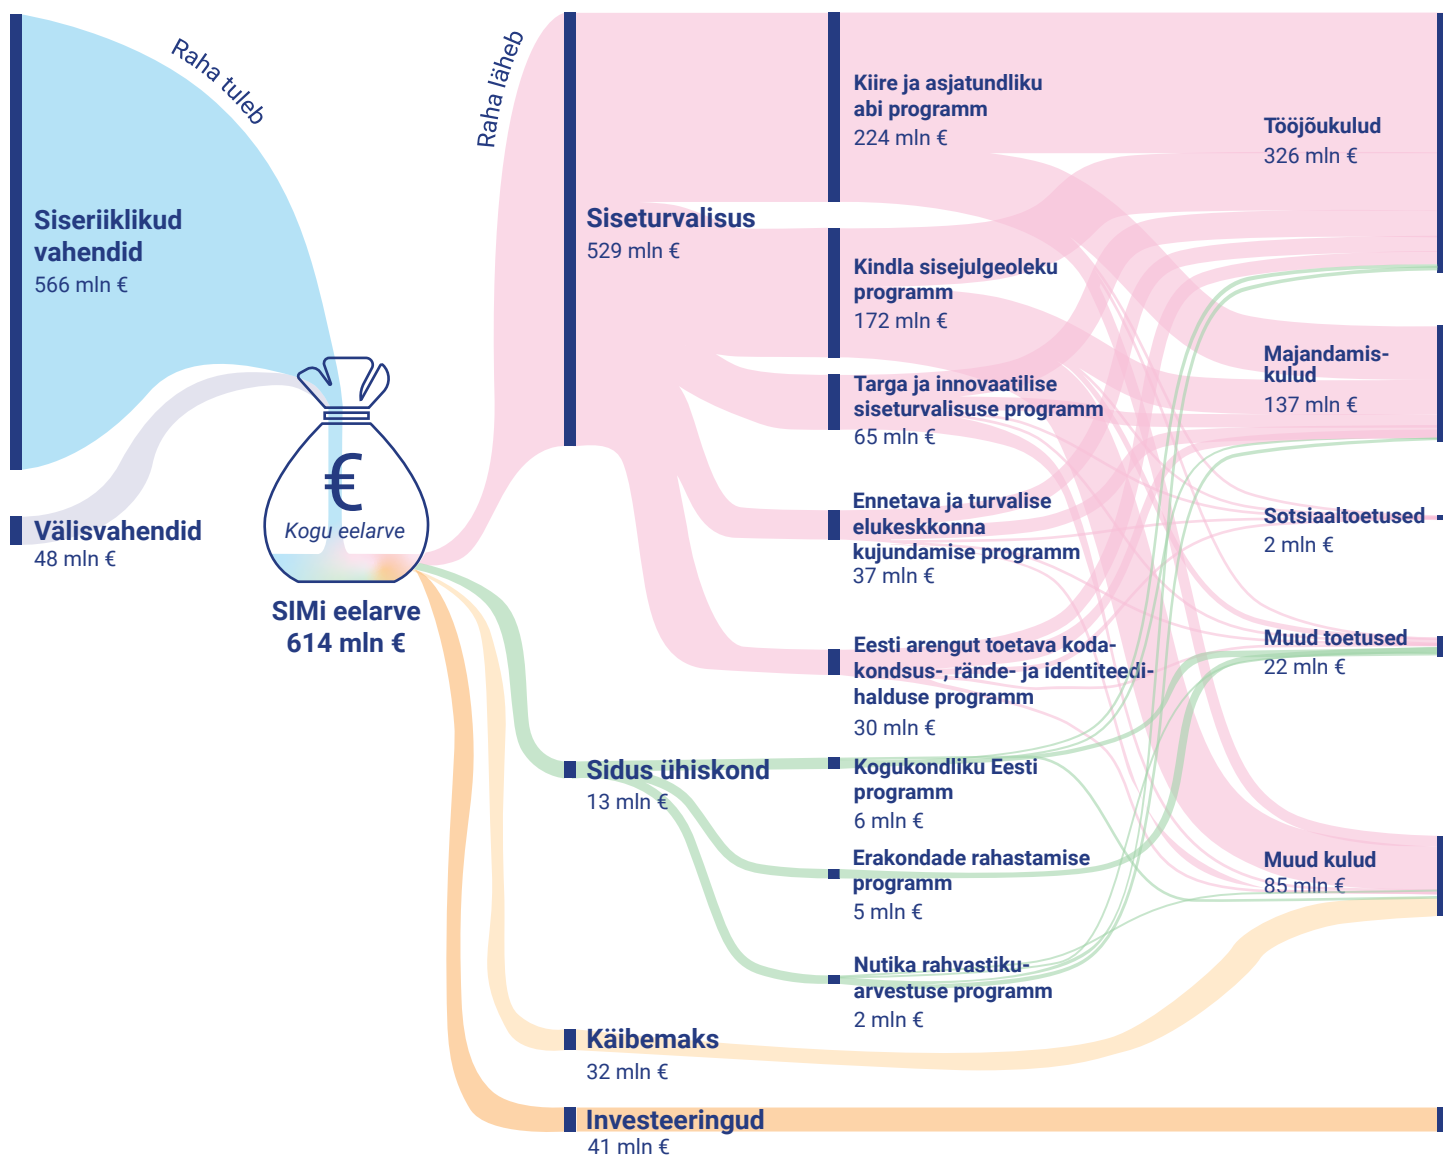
Raha tuleb

Siseriiklikud vahendid
566 mln €

Välisvahendid
48 mln €

€
Kogu eelarve

SIMi eelarve
614 mln €

Raha läheb

Siseturvalisus
529 mln €

Kiire ja asjatundliku abi programm
224 mln €

Kindla sisejulgeoleku programm
172 mln €

Targa ja innovaatilise siseturvalisuse programm
65 mln €

Ennetava ja turvalise elukeskkonna kujundamise programm
37 mln €

Eesti arengut toetava kodakondsus-, rände- ja identiteedihalduse programm
30 mln €

Sidus ühiskond
13 mln €

Kogukondliku Eesti programm
6 mln €

Erakondade rahastamise programm
5 mln €

Nutika rahvastikuarvestuse programm
2 mln €

Käibemaks
32 mln €

Investeeringud
41 mln €

Tööjõukulud
326 mln €

Majandamiskulud
137 mln €

Sotsiaaltoetused
2 mln €

Muud toetused
22 mln €

Muud kulud
85 mln €